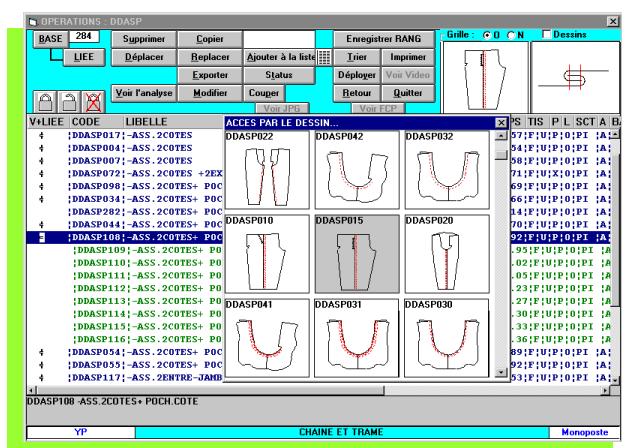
OPERATIONS : DDASP

BASE 284
LIEE

Supprimer | Copier
Déplacer | Replacer | Ajouter à la liste
Exporter | Status
Voir l'analyse | Modifier | Couper
Voir JPG

Enregistrer RANG
Trier | Imprimer
Déployer | Voir Video
Retour | Quitter
Voir FCP

Grille : O O O N
Dessins

| V+LIEE | CODE | LIBELLE |
|---|---|---|
| + | DDASP017 | -ASS.2COTES |
| + | DDASP004 | -ASS.2COTES |
| + | DDASP007 | -ASS.2COTES |
| + | DDASP072 | -ASS.2COTES +2EX |
| + | DDASP098 | -ASS.2COTES+ POC |
| + | DDASP034 | -ASS.2COTES+ POC |
| + | DDASP282 | -ASS.2COTES+ POC |
| + | DDASP044 | -ASS.2COTES+ POC |
| - | DDASP108 | -ASS.2COTES+ POC |
| | DDASP109 | -ASS.2COTES+ PO |
| | DDASP110 | -ASS.2COTES+ PO |
| | DDASP111 | -ASS.2COTES+ PO |
| | DDASP112 | -ASS.2COTES+ PO |
| | DDASP113 | -ASS.2COTES+ PO |
| | DDASP114 | -ASS.2COTES+ PO |
| | DDASP115 | -ASS.2COTES+ PO |
| | DDASP116 | -ASS.2COTES+ PO |
| + | DDASP054 | -ASS.2COTES+ POC |
| + | DDASP055 | -ASS.2COTES+ POC |
| + | DDASP117 | -ASS.2ENTRE-JAMB |

ACCES PAR LE DESSIN...
DDASP022 DDASP042 DDASP032
DDASP010 DDASP015 DDASP020
DDASP041 DDASP031 DDASP030

| PS | TIS | P | L | SCT | A | B |
|---|---|---|---|---|---|---|
| 57 | F | U | P | 0 | PI | A |
| 54 | F | U | P | 0 | PI | A |
| 58 | F | U | P | 0 | PI | A |
| 71 | F | U | X | 0 | PI | A |
| 69 | F | U | P | 0 | PI | A |
| 66 | F | U | P | 0 | PI | A |
| 14 | F | U | P | 0 | PI | A |
| 77 | F | U | P | 0 | PI | A |
| 92 | F | U | P | 0 | PI | A |
| .95 | F | U | P | 0 | PI | A |
| .02 | F | U | P | 0 | PI | A |
| .05 | F | U | P | 0 | PI | A |
| .23 | F | U | P | 0 | PI | A |
| .27 | F | U | P | 0 | PI | A |
| .30 | F | U | P | 0 | PI | A |
| .33 | F | U | P | 0 | PI | A |
| .36 | F | U | P | 0 | PI | A |
| 89 | F | U | P | 0 | PI | A |
| 92 | F | U | P | 0 | PI | A |
| 53 | F | U | P | 0 | PI | A |

DDASP108 ASS.2COTES+ POCH.COTE

YP | CHAINE ET TRAME | Monoposte